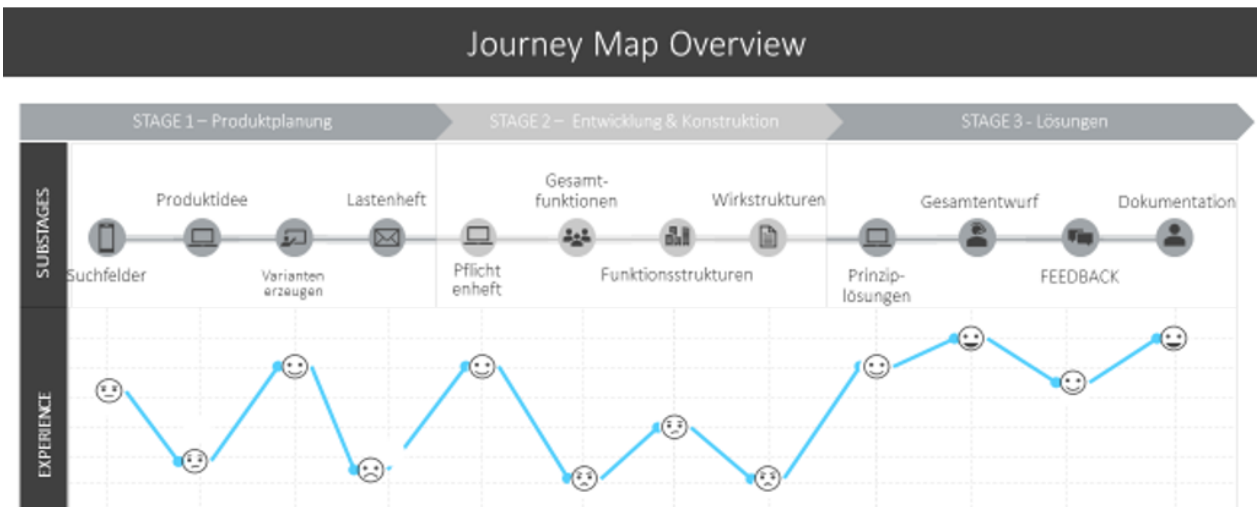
Journey Map Overview

STAGE 1 – Produktplanung

STAGE 2 – Entwicklung & Konstruktion

STAGE 3 - Lösungen

SUBSTAGES

Produktidee

Lastenheft

Gesamtfunktionen

Wirkstrukturen

Gesamtentwurf

Dokumentation

Suchfelder

Varianten erzeugen

Pflicht enheft

Funktionsstrukturen

Prinziplösungen

FEEDBACK

EXPERIENCE